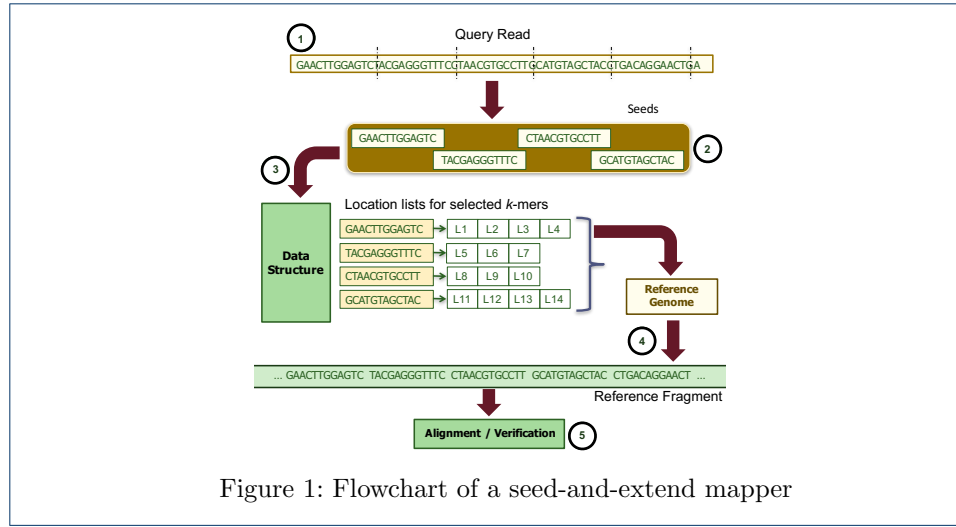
1

Query Read

GAACTTGGAGTCTACGAGGGTTTCCTAACGTGCCTTGCATGTAGCTACCTGACAGGAACTGA

Seeds

GAACTTGGAGTC

CTAACGTGCCTT

TACGAGGGTTTC

GCATGTAGCTAC

2

3

Location lists for selected $k$-mers

Data Structure

| | | | | |
|---|---|---|---|---|
| GAACTTGGAGTC | L1 | L2 | L3 | L4 |
| TACGAGGGTTTC | L5 | L6 | L7 | |
| CTAACGTGCCTT | L8 | L9 | L10 | |
| GCATGTAGCTAC | L11 | L12 | L13 | L14 |

Reference Genome

4

... GAACTTGGAGTC TACGAGGGTTTC CTAACGTGCCTT GCATGTAGCTAC CTGACAGGAACT ...

Reference Fragment

Alignment / Verification

5

Figure 1: Flowchart of a seed-and-extend mapper